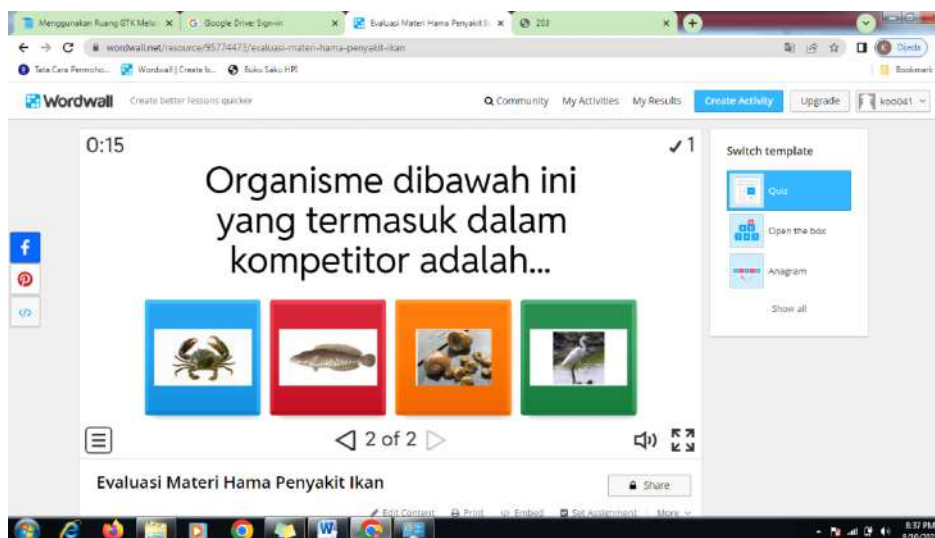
Menggunakan Ruang GTK Mela ×
Google Drive: Sign-in ×
Evaluasi Materi Hama Penyakit I ×
203 ×

wordwall.net/resource/95774473/evaluasi-materi-hama-penyakit-ikan

Diedit

Tata Cara Permoho...
Wordwall | Create b...
Buku Saku HPI
Bookmark

Wordwall Create better lessons quicker
Community My Activities My Results Create Activity Upgrade koo041

0:15
✓1

Organisme dibawah ini yang termasuk dalam kompetitor adalah...

2 of 2

Switch template
Quiz
Open the box
Anagram
Show all

Evaluasi Materi Hama Penyakit Ikan
Share

Edit Content Print Embed Set Assignment More

8:37 PM